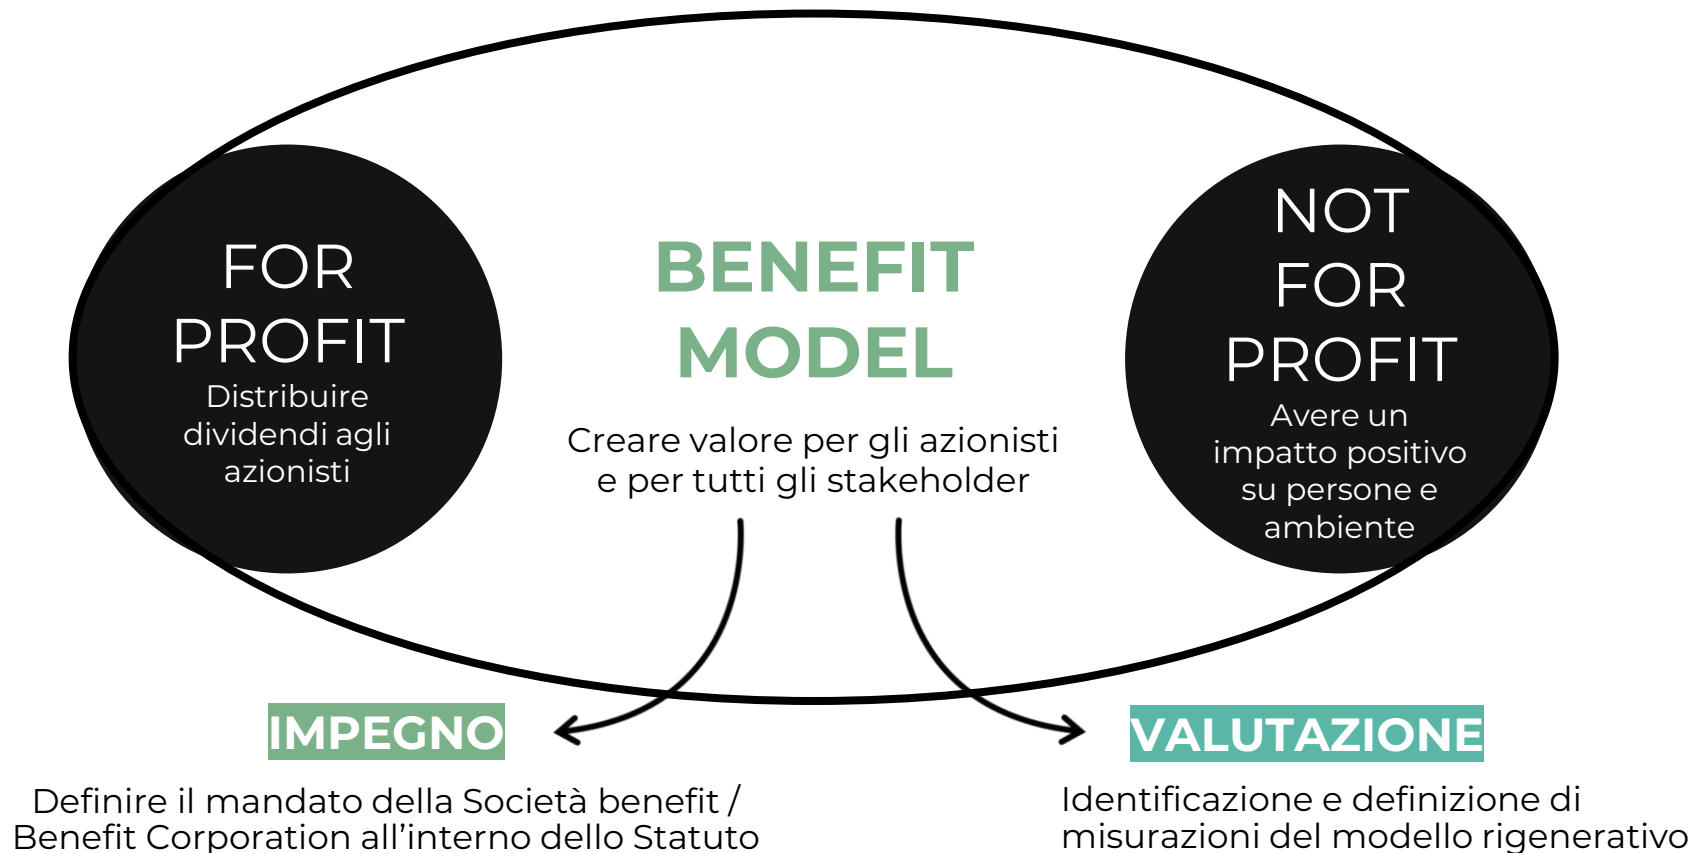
FOR PROFIT
Distribuire dividendi agli azionisti

BENEFIT MODEL

Creare valore per gli azionisti e per tutti gli stakeholder

NOT FOR PROFIT
Avere un impatto positivo su persone e ambiente

IMPEGNO

Definire il mandato della Società benefit / Benefit Corporation all’interno dello Statuto

VALUTAZIONE

Identificazione e definizione di misurazioni del modello rigenerativo